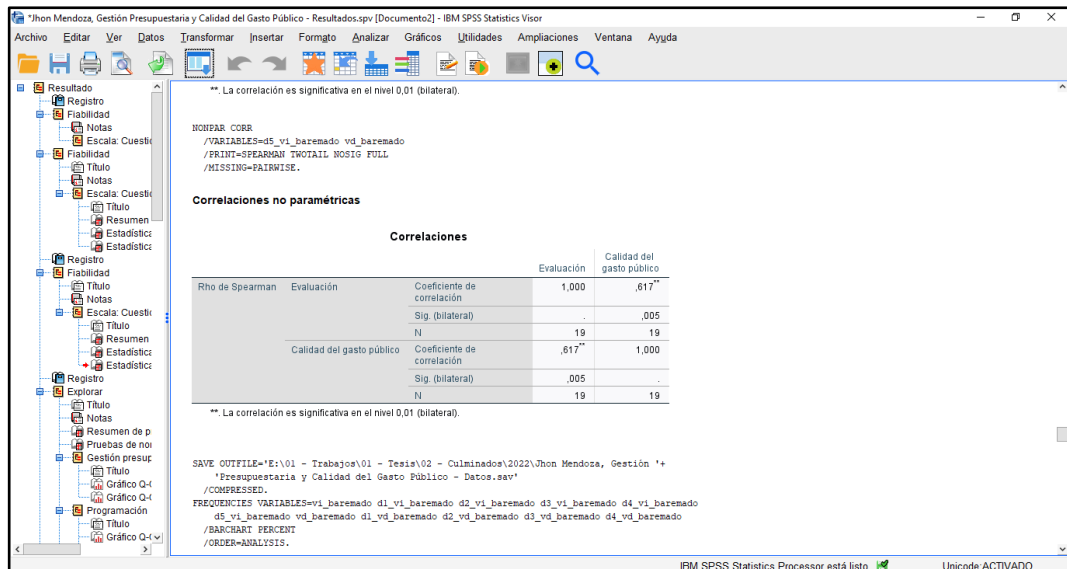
*Jhon Mendoza, Gestión Presupuestaria y Calidad del Gasto Público - Resultados.spv [Documento2] - IBM SPSS Statistics Visor

Archivo Editar Ver Datos Transformar Insertar Formato Analizar Gráficos Utilidades Ampliaciones Ventana Ayuda

Resultado
Registro
Fiabilidad
Notas
Escala: Cuestic
Fiabilidad
Título
Notas
Escala: Cuestic
Título
Resumen
Estadística
Estadística
Registro
Fiabilidad
Título
Notas
Escala: Cuestic
Título
Resumen
Estadística
Estadística
Registro
Explorar
Título
Notas
Resumen de p
Pruebas de no
Gestión presup
Título
Gráfico Q-(
Gráfico Q-(
Programación
Título
Gráfico Q-(

**. La correlación es significativa en el nivel 0,01 (bilateral).

NONPAR CORR
/VARIABLES=d5_vi_baremado vd_baremado
/PRINT=SPEARMAN TWOTAIL NOSIG FULL
/MISSING=PAIRWISE.

Correlaciones no paramétricas

Correlaciones

| | | | Evaluación | Calidad del gasto público |
|---|---|---|---|---|
| Rho de Spearman | Evaluación | Coeficiente de correlación | 1,000 | ,617** |
| | | Sig. (bilateral) | . | ,005 |
| | | N | 19 | 19 |
| | Calidad del gasto público | Coeficiente de correlación | ,617** | 1,000 |
| | | Sig. (bilateral) | ,005 | . |
| | | N | 19 | 19 |

**. La correlación es significativa en el nivel 0,01 (bilateral).

SAVE OUTFILE='E:\01 - Trabajos\01 - Tesis\02 - Culminados\2022\Jhon Mendoza, Gestión '+
'Presupuestaria y Calidad del Gasto Público - Datos.sav'
/COMPRESSED.
FREQUENCIES VARIABLES=vi_baremado d1_vi_baremado d2_vi_baremado d3_vi_baremado d4_vi_baremado
d5_vi_baremado vd_baremado d1_vd_baremado d2_vd_baremado d3_vd_baremado d4_vd_baremado
/BARCHART PERCENT
/ORDER=ANALYSIS.

IBM SPSS Statistics Processor está listo
Unicode:ACTIVADO